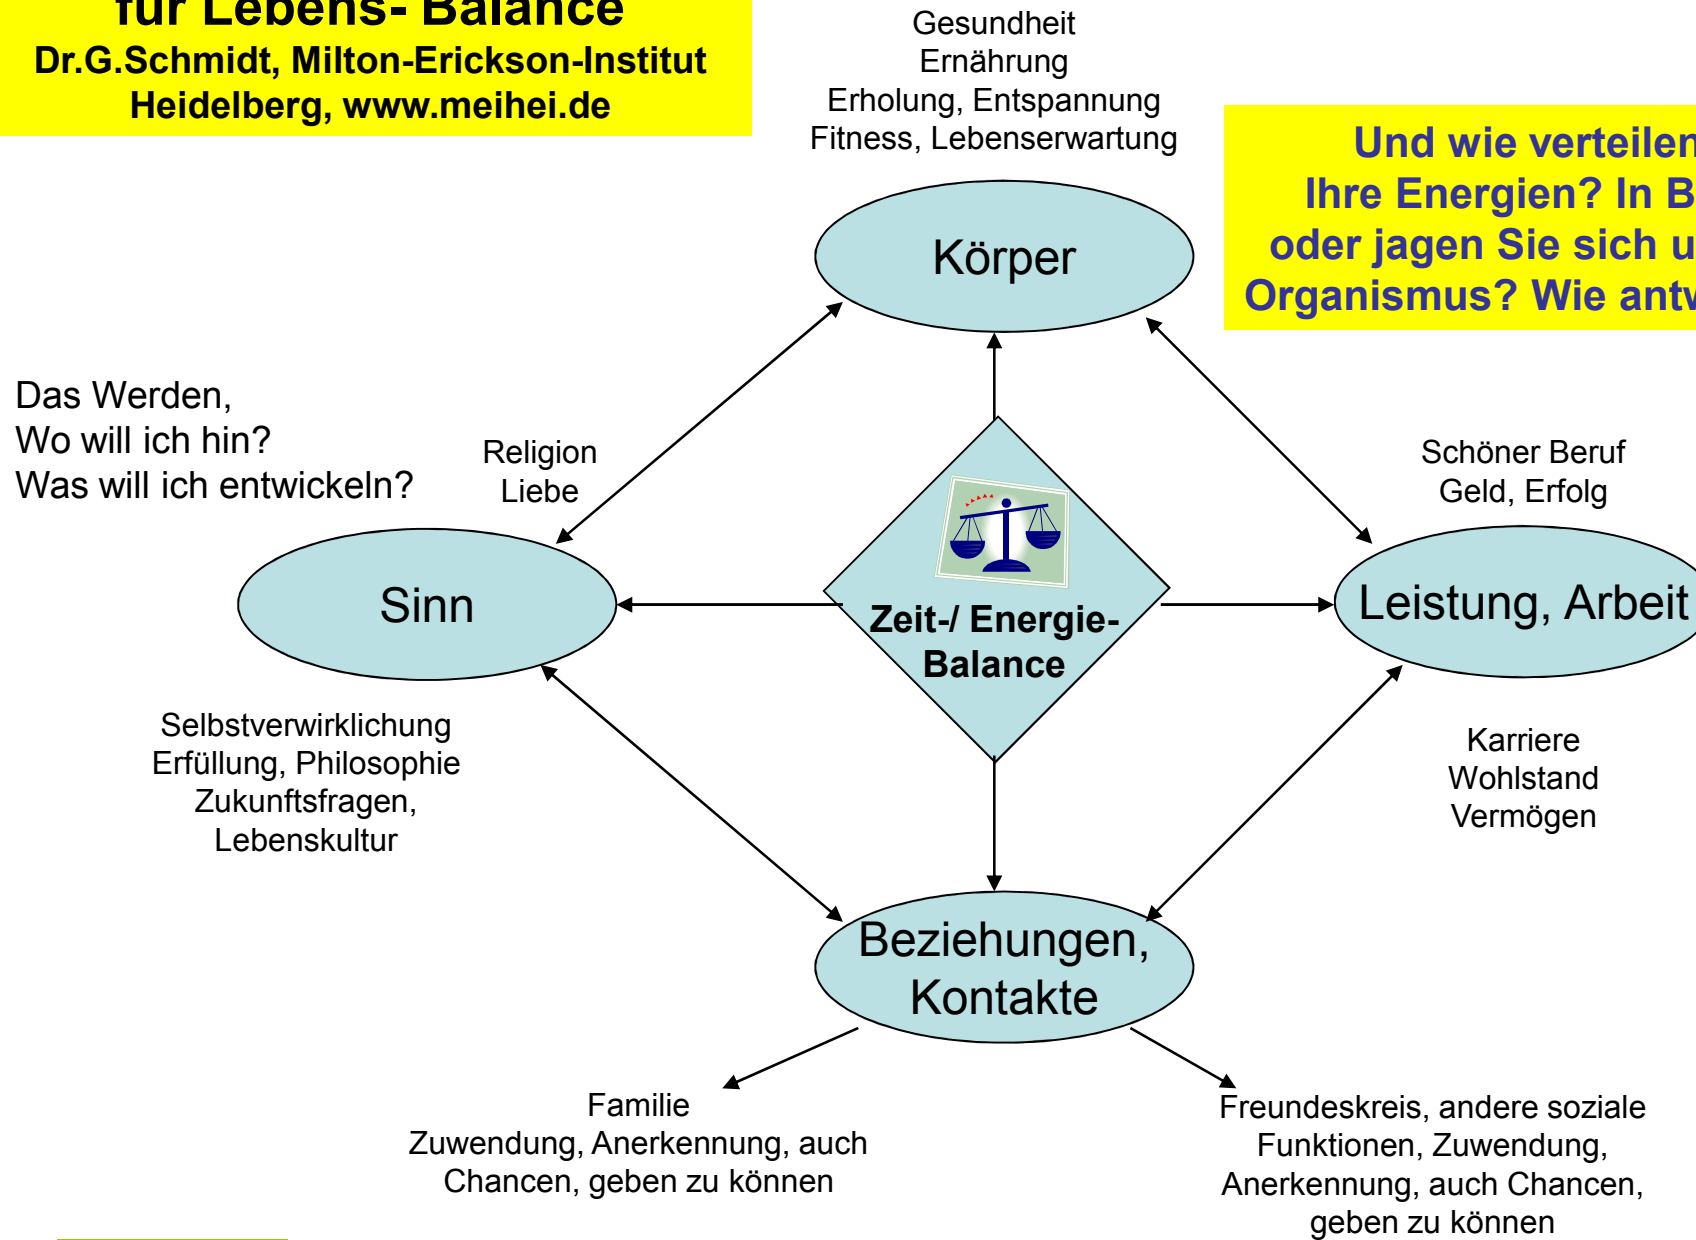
für Lebens- Balance
Dr.G.Schmidt, Milton-Erickson-Institut Heidelberg, www.meihei.de

Gesundheit
Ernährung
Erholung, Entspannung
Fitness, Lebenserwartung

Und wie verteilen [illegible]
Ihre Energien? In B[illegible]
oder jagen Sie sich u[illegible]
Organismus? Wie ant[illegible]

Körper

Das Werden,
Wo will ich hin?
Was will ich entwickeln?

Religion
Liebe

Schöner Beruf
Geld, Erfolg

Sinn

Zeit-/ Energie-Balance

Leistung, Arbeit

Selbstverwirklichung
Erfüllung, Philosophie
Zukunftsfragen,
Lebenskultur

Karriere
Wohlstand
Vermögen

Beziehungen, Kontakte

Familie
Zuwendung, Anerkennung, auch Chancen, geben zu können

Freundeskreis, andere soziale Funktionen, Zuwendung, Anerkennung, auch Chancen, geben zu können